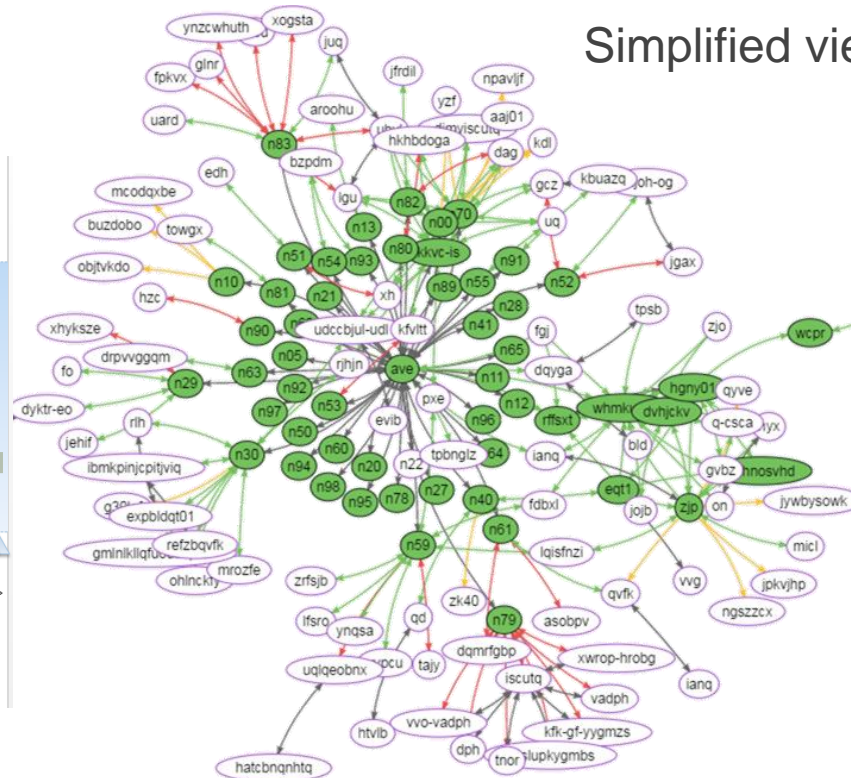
Simplified vie

ynzcwhuth
xogsta
juq
glnr
fpkvx
jfrdil
npavljf
yzf
aaj01
uard
aroohu
n83
hkhbdoga
dag
kdl
edh
bzpdm
mcodqxbe
lgu
n82
gcz
kbuazq
joh-og
n00
70
buzdobo
towgx
n13
uq
n51
n54
n93
n80
kkvc-is
jgax
n91
objtvkdo
n10
n89
n55
n52
n81
n21
xh
n28
hzc
n90
udccbjul-udl
kfvltt
n41
tpsb
xhyksze
fgj
zjo
wcpr
n05
rjhjn
drpvvggqm
n65
n63
ave
fo
n29
dqyga
hgny01
qyve
n92
n11
pxe
dyktr-eo
n53
whmk
dvhjckv
n12
n97
rffsxt
q-csca
evib
rlh
yx
n96
n50
jehif
bld
n60
n30
tpbnglz
ianq
64
n94
n20
n22
gvbz
hnosvhd
ibmkpinjcpitjviq
n98
n27
n78
n95
eqt1
fdbxl
n40
zjp
on
jywbysowk
jojb
expbldqt01
n61
refzbqvfk
n59
lqisfnzi
micl
mrozfe
ohlnckly
zrfsjb
zk40
vvg
qvfk
jpkvjhp
ngszzcx
n79
lfsro
ynqsa
qd
asobpv
dqmrfgbp
xwrop-hrobg
uqlqeobnx
tajy
iscutq
ianq
vadph
vvo-vadph
htvlb
kfk-gf-yygmzs
dph
tnor
slupkygmbs
hatcbnqnhtq